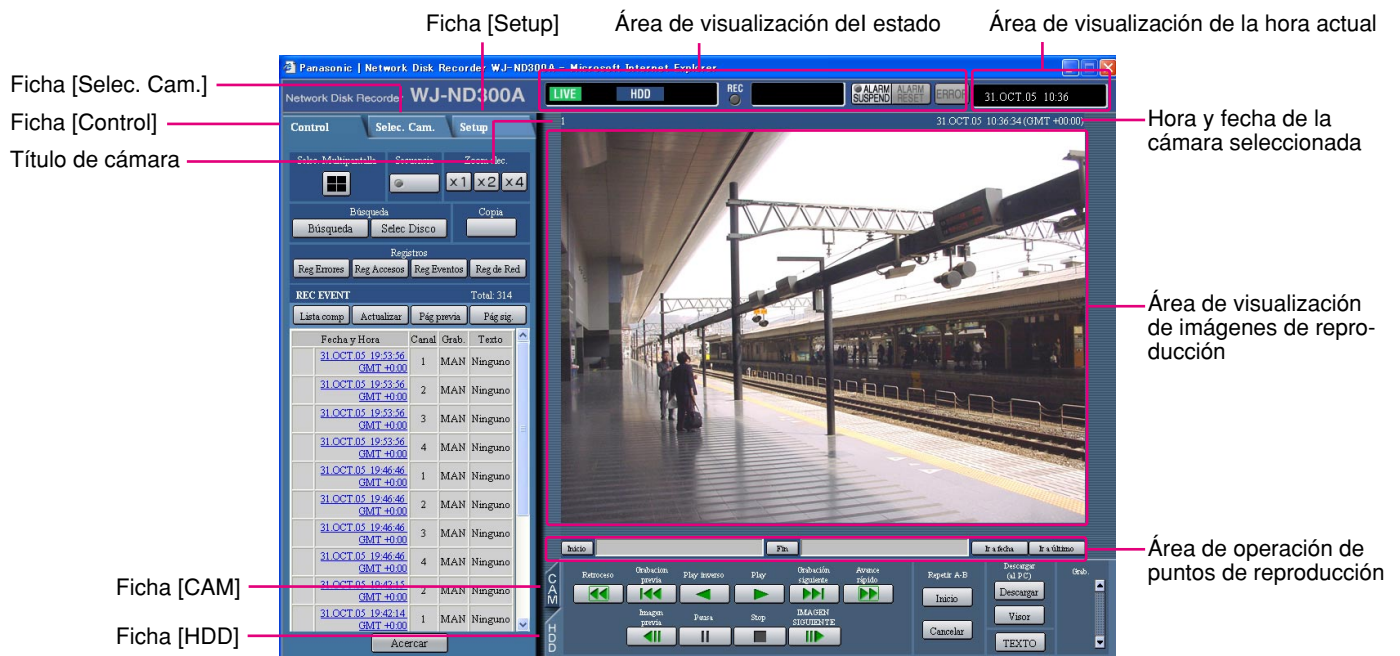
Ficha [Setup]
Área de visualización del estado
Área de visualización de la hora actual
Ficha [Selec. Cam.]
Ficha [Control]
Título de cámara
Hora y fecha de la cámara seleccionada
Área de visualización de imágenes de reproducción
Área de operación de puntos de reproducción
Ficha [CAM]
Ficha [HDD]

Panasonic | Network Disk Recorder WJ-ND300A - Microsoft Internet Explorer
Network Disk Recorder WJ-ND300A
LIVE HDD REC ALARM SUSPEND ALARM RESET ERROR 31.OCT.05 10:36
Control Selec. Cam. Setup
1 31.OCT.05 10:36:34 (GMT +00:00)
Selec. Multipantalla Secuencia Zoom elec.
x1 x2 x4
Búsqueda Copia
Búsqueda Selec Disco
Registros
Reg Errores Reg Accesos Reg Eventos Reg de Red
REC EVENT Total: 314
Lista comp Actualizar Pág previa Pág sig.

| Fecha y Hora | Canal | Grab. | Texto |
|---|---|---|---|
| 31.OCT.05 19:53:56 GMT +0:00 | 1 | MAN | Ninguno |
| 31.OCT.05 19:53:56 GMT +0:00 | 2 | MAN | Ninguno |
| 31.OCT.05 19:53:56 GMT +0:00 | 3 | MAN | Ninguno |
| 31.OCT.05 19:53:56 GMT +0:00 | 4 | MAN | Ninguno |
| 31.OCT.05 19:46:46 GMT +0:00 | 1 | MAN | Ninguno |
| 31.OCT.05 19:46:46 GMT +0:00 | 2 | MAN | Ninguno |
| 31.OCT.05 19:46:46 GMT +0:00 | 3 | MAN | Ninguno |
| 31.OCT.05 19:46:46 GMT +0:00 | 4 | MAN | Ninguno |
| 31.OCT.05 19:42:15 GMT +0:00 | 2 | MAN | Ninguno |
| 31.OCT.05 19:42:14 GMT +0:00 | 1 | MAN | Ninguno |

Acercar
Inicio Fin Ir a fecha Ir a último
CAM HDD
Retroceso Grabación previa Play inverso Play Grabación siguiente Avance rápido
Imagen previa Pausa Stop IMAGEN SIGUIENTE
Repetir A-B Inicio Cancelar
Descargar (al PC) Descargar Visor TEXTO
Grab.